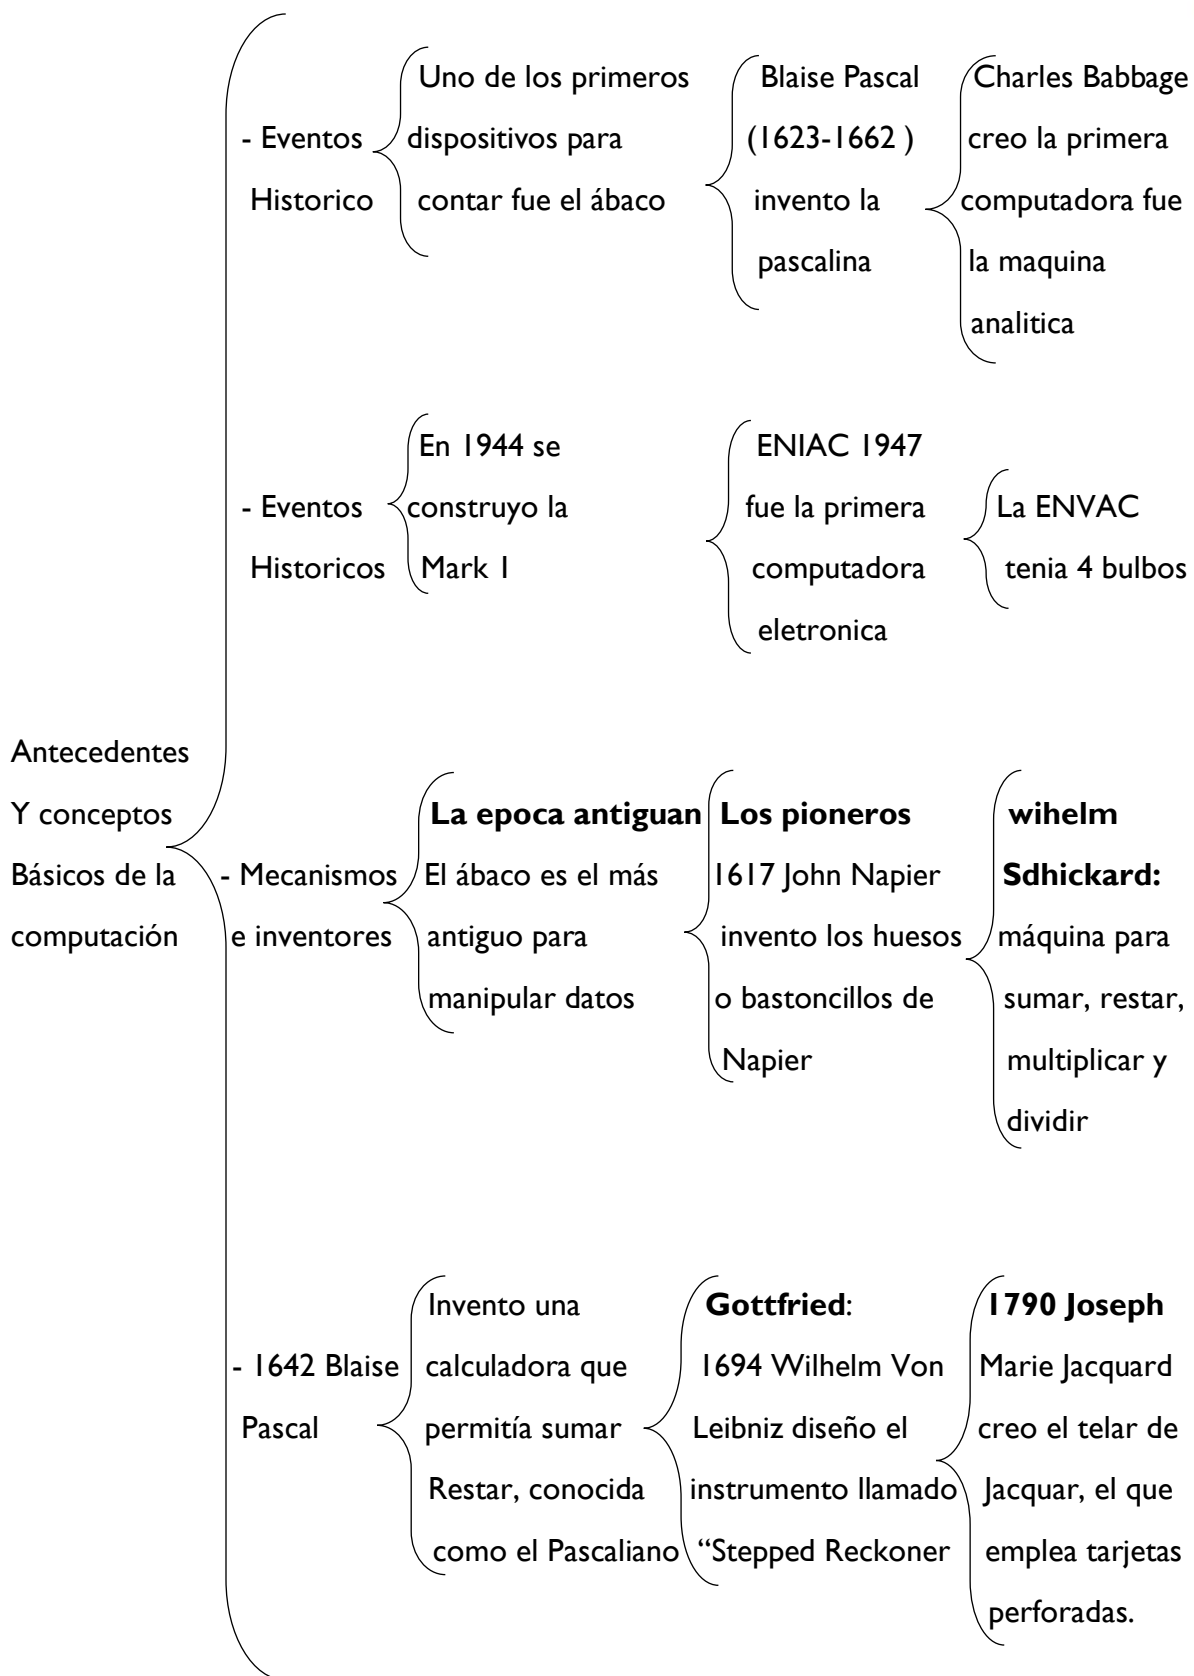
Antecedentes Y conceptos Básicos de la computación

- Eventos Historico

Uno de los primeros dispositivos para contar fue el ábaco

Blaise Pascal (1623-1662 ) invento la pascalina

Charles Babbage creo la primera computadora fue la maquina analitica

- Eventos Historicos

En 1944 se construyo la Mark I

ENIAC 1947 fue la primera computadora eletronica

La ENVAC tenia 4 bulbos

- Mecanismos e inventores

**La epoca antiguan**
El ábaco es el más antiguo para manipular datos

**Los pioneros**
1617 John Napier invento los huesos o bastoncillos de Napier

**wihelm Sdhickard:** máquina para sumar, restar, multiplicar y dividir

- 1642 Blaise Pascal

Invento una calculadora que permitía sumar Restar, conocida como el Pascaliano

**Gottfried**: 1694 Wilhelm Von Leibniz diseño el instrumento llamado "Stepped Reckoner

**1790 Joseph** Marie Jacquard creo el telar de Jacquar, el que emplea tarjetas perforadas.